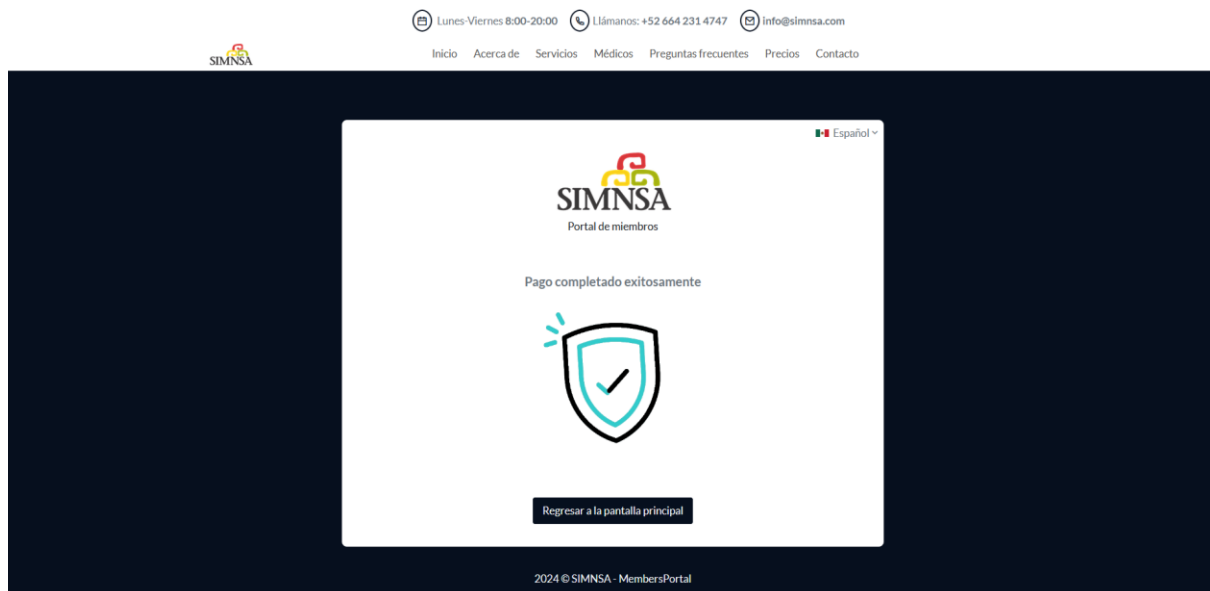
Lunes-Viernes 8:00-20:00 Llámanos: +52 664 231 4747 info@simnsa.com

SIMNSA

Inicio Acerca de Servicios Médicos Preguntas frecuentes Precios Contacto

Español

SIMNSA

Portal de miembros

Pago completado exitosamente

Regresar a la pantalla principal

2024 © SIMNSA - MembersPortal